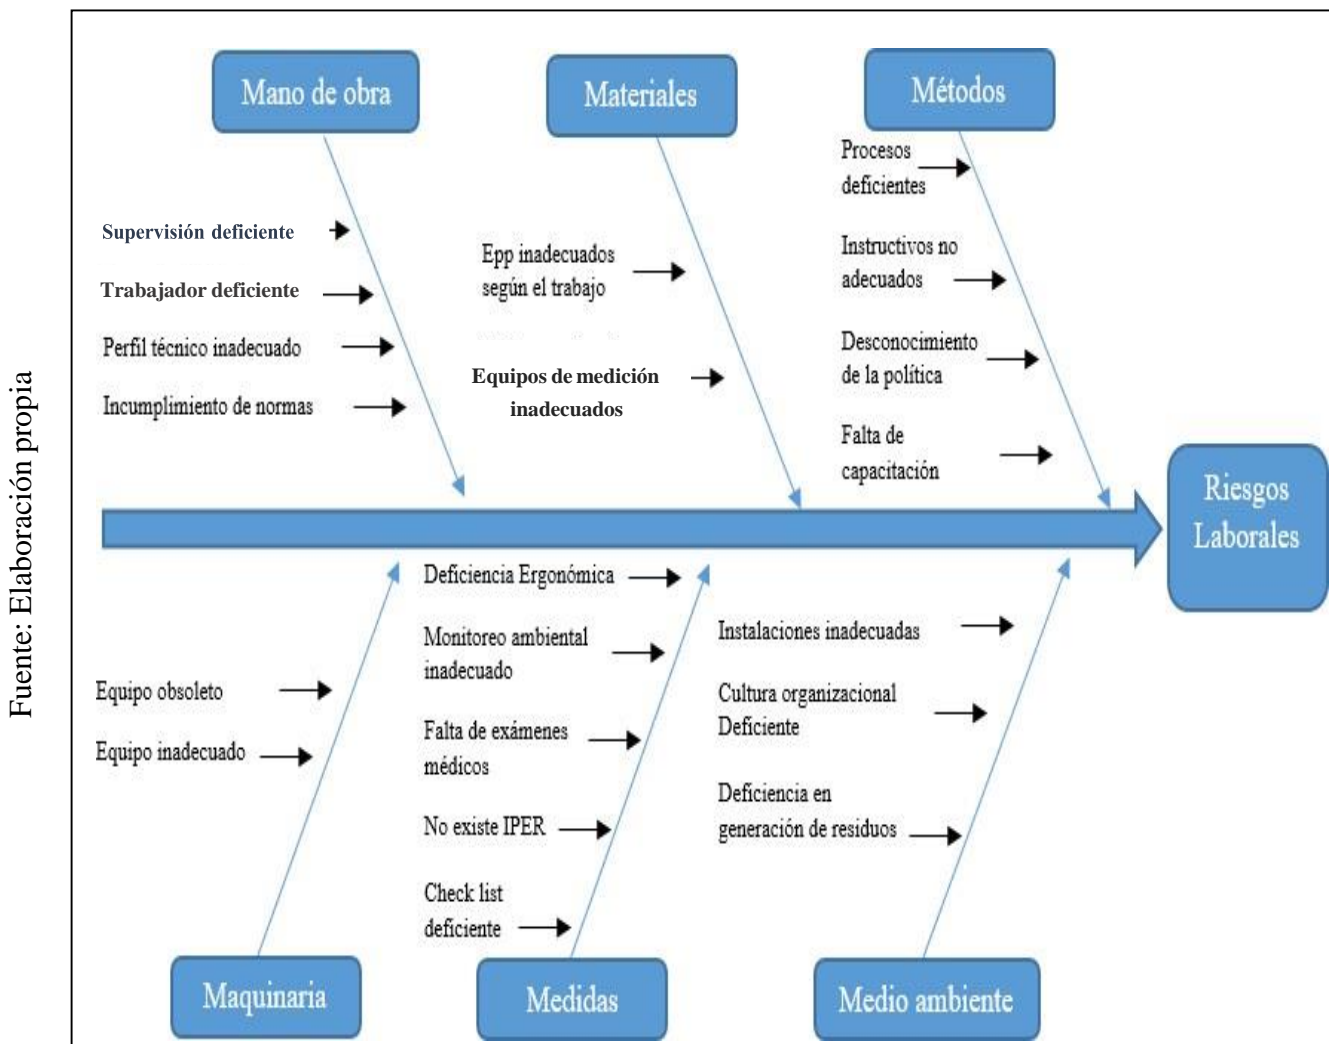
Fuente: Elaboración propia

Mano de obra

Supervisión deficiente

Trabajador deficiente

Perfil técnico inadecuado

Incumplimiento de normas

Materiales

Epp inadecuados según el trabajo

Equipos de medición inadecuados

Métodos

Procesos deficientes

Instructivos no adecuados

Desconocimiento de la política

Falta de capacitación

Riesgos Laborales

Maquinaria

Equipo obsoleto

Equipo inadecuado

Medidas

Deficiencia Ergonómica

Monitoreo ambiental inadecuado

Falta de exámenes médicos

No existe IPER

Check list deficiente

Medio ambiente

Instalaciones inadecuadas

Cultura organizacional Deficiente

Deficiencia en generación de residuos